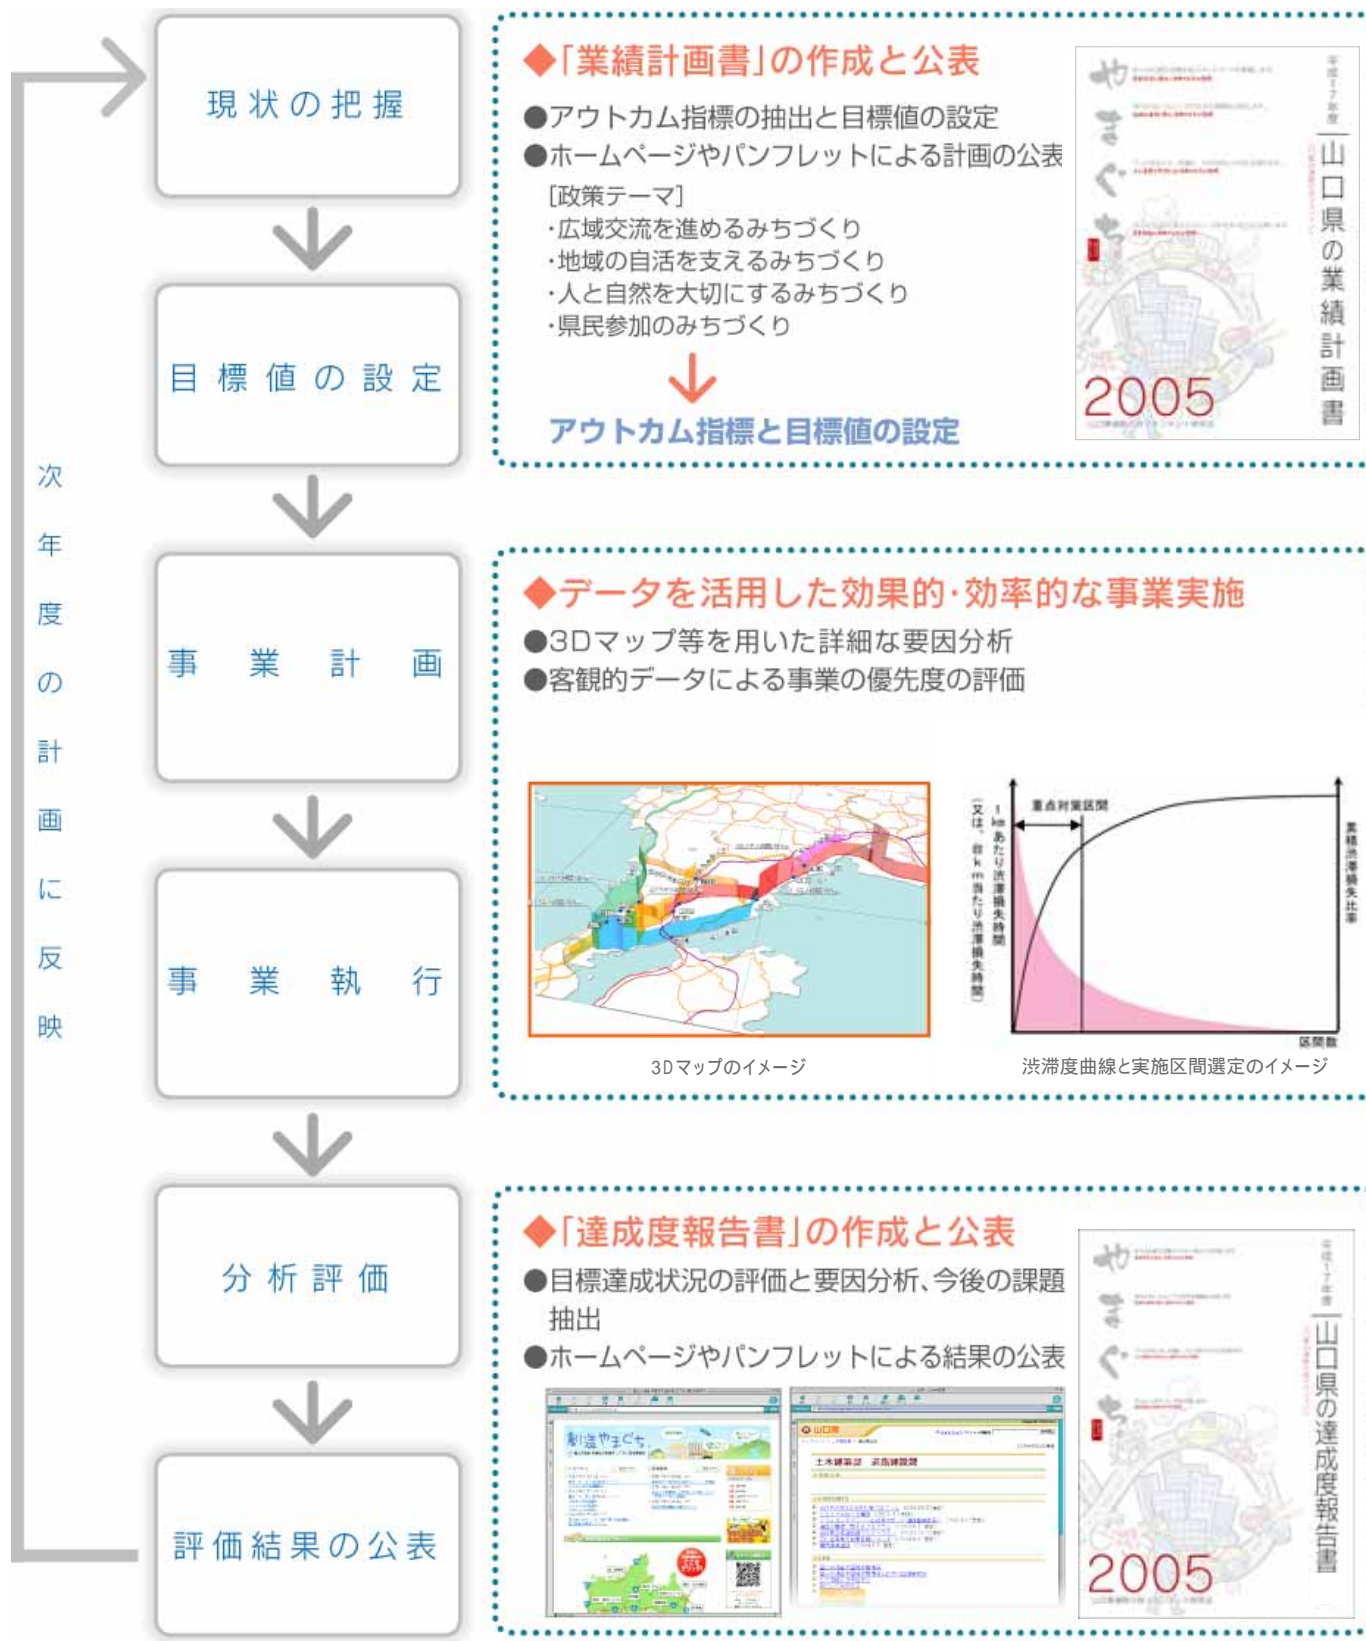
現状の把握

目標値の設定

事業計画

事業執行

分析評価

評価結果の公表

次年度の計画に反映

◆「業績計画書」の作成と公表

●アウトカム指標の抽出と目標値の設定
●ホームページやパンフレットによる計画の公表

[政策テーマ]
・広域交流を進めるみちづくり
・地域の自活を支えるみちづくり
・人と自然を大切にするみちづくり
・県民参加のみちづくり

アウトカム指標と目標値の設定

平成17年度
山口県の業績計画書
やまぐち
2005

◆データを活用した効果的・効率的な事業実施

●3Dマップ等を用いた詳細な要因分析
●客観的データによる事業の優先度の評価

重点対策区間
1kmあたり渋滞損失時間（又は、台km当たり渋滞損失時間）
累積渋滞損失比率
区間数

3Dマップのイメージ

渋滞度曲線と実施区間選定のイメージ

◆「達成度報告書」の作成と公表

●目標達成状況の評価と要因分析、今後の課題抽出
●ホームページやパンフレットによる結果の公表

創造やまぐち
山口県
土木建築部 道路建設課

平成17年度
山口県の達成度報告書
やまぐち
2005